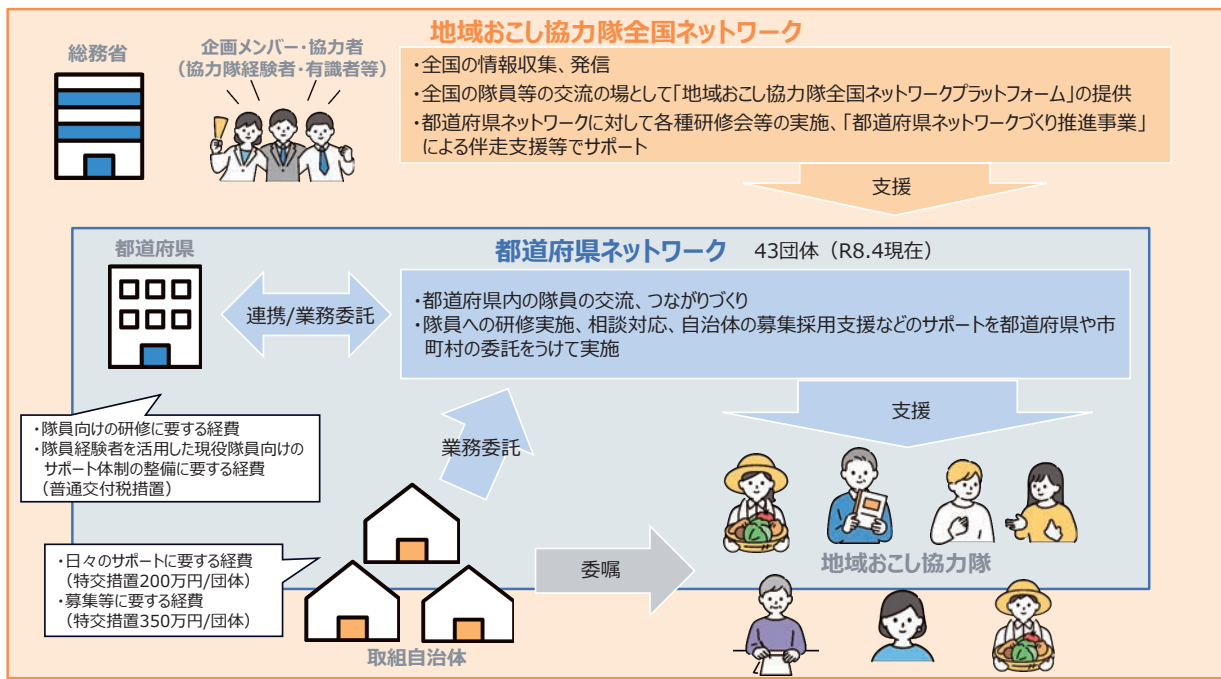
地域おこし協力隊全国ネットワーク

総務省

企画メンバー・協力者
（協力隊経験者・有識者等）

・全国の情報収集、発信
・全国の隊員等の交流の場として「地域おこし協力隊全国ネットワークプラットフォーム」の提供
・都道府県ネットワークに対して各種研修会等の実施、「都道府県ネットワークづくり推進事業」による伴走支援等でサポート

支援

都道府県

都道府県ネットワーク　43団体（R8.4現在）

連携/業務委託

・都道府県内の隊員の交流、つながりづくり
・隊員への研修実施、相談対応、自治体の募集採用支援などのサポートを都道府県や市町村の委託をうけて実施

支援

・隊員向けの研修に要する経費
・隊員経験者を活用した現役隊員向けのサポート体制の整備に要する経費
（普通交付税措置）

業務委託

・日々のサポートに要する経費
（特交措置200万円/団体）
・募集等に要する経費
（特交措置350万円/団体）

委嘱

地域おこし協力隊

取組自治体